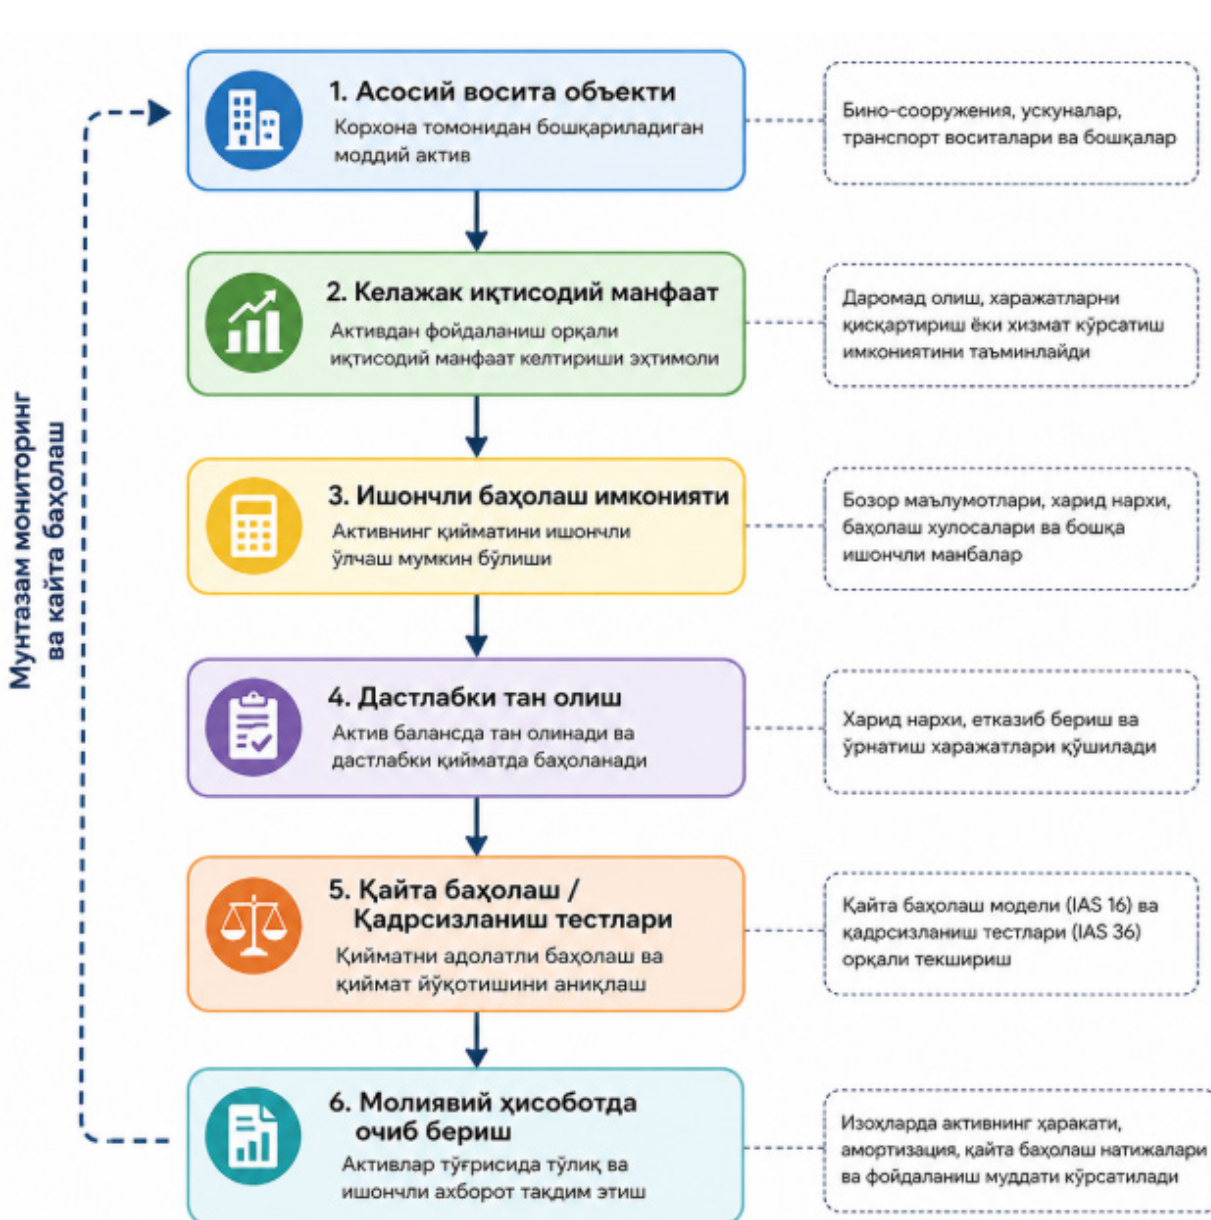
Мунтазам мониторинг ва қайта баҳолаш

1. Асосий восита объекти
Корхона томонидан бошқариладиган моддий актив

Бино-сооружения, ускуналар, транспорт воситалари ва бошқалар

2. Келажак иқтисодий манфаат
Активдан фойдаланиш орқали иқтисодий манфаат келтириши эҳтимоли

Даромад олиш, харажатларни қисқартириш ёки хизмат кўрсатиш имкониятини таъминлайди

3. Ишончли баҳолаш имконияти
Активнинг қийматини ишончли ўлчаш мумкин бўлиши

Бозор маълумотлари, харид нархи, баҳолаш хулосалари ва бошқа ишончли манбалар

4. Дастлабки тан олиш
Актив балансда тан олинади ва дастлабки қийматда баҳоланади

Харид нархи, етказиб бериш ва ўрнатиш харажатлари қўшилади

5. Қайта баҳолаш / Қадрсизланиш тестлари
Қийматни адолатли баҳолаш ва қиймат йўқотишини аниқлаш

Қайта баҳолаш модели (IAS 16) ва қадрсизланиш тестлари (IAS 36) орқали текшириш

6. Молиявий ҳисоботда очиб бериш
Активлар тўғрисида тўлиқ ва ишончли ахборот тақдим этиш

Изоҳларда активнинг ҳаракати, амортизация, қайта баҳолаш натижалари ва фойдаланиш муддати кўрсатилади